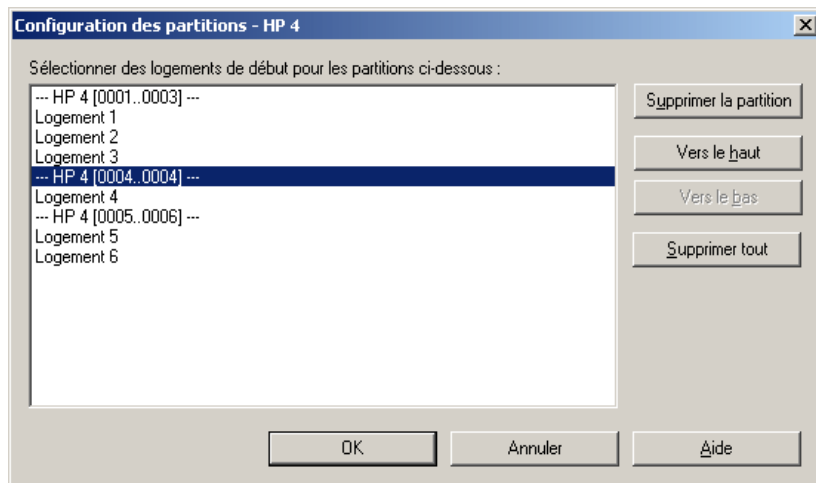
Configuration des partitions - HP 4

Sélectionner des logements de début pour les partitions ci-dessous :

--- HP 4 [0001..0003] ---
Logement 1
Logement 2
Logement 3
--- HP 4 [0004..0004] ---
Logement 4
--- HP 4 [0005..0006] ---
Logement 5
Logement 6

Supprimer la partition
Vers le haut
Vers le bas
Supprimer tout

OK
Annuler
Aide